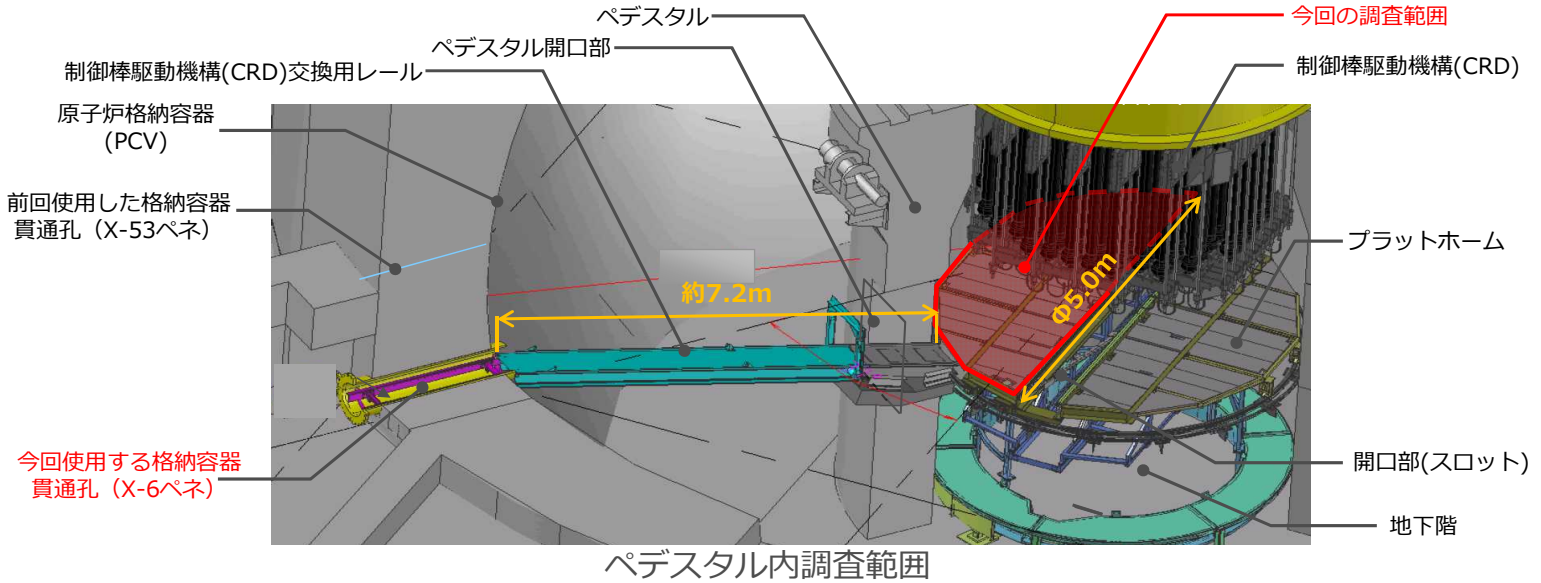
ペデスタル

今回の調査範囲

ペデスタル開口部

制御棒駆動機構(CRD)交換用レール

制御棒駆動機構(CRD)

原子炉格納容器
(PCV)

前回使用した格納容器
貫通孔（X-53ペネ）

プラットホーム

約7.2m

Φ5.0m

今回使用する格納容器
貫通孔（X-6ペネ）

開口部(スロット)

地下階

ペデスタル内調査範囲